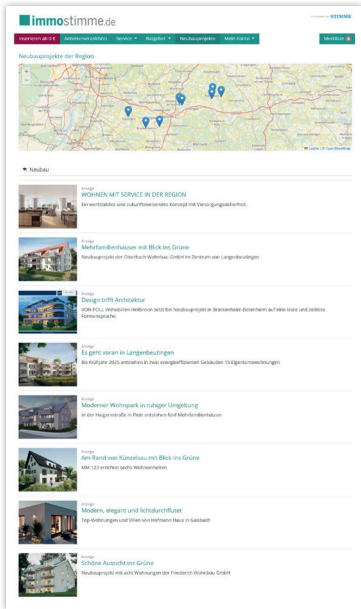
immostimme.de

STIMME

Inserieren ab 0 € | Gebäudeverwaltung | Service | Ratgeber | Neubauprojekte | Mein immo | Merkliste

Neubauprojekte der Region

Leaflet | © OpenStreetMap

Neubau

Anzeige
WOHNEN MIT SERVICE IN DER REGION
Ein wertstabiles und zukunftsweisendes Konzept mit Versorgungssicherheit.

Anzeige
Mehrfamilienhäuser mit Blick ins Grüne
Neubauprojekt der Osterbuch Wohnbau GmbH im Zentrum von Langenbeutingen

Anzeige
Design trifft Architektur
VON POLL Immobilien Heilbronn setzt bei Neubauprojekt in Brackenheim-Botenheim auf eine klare und zeitlose Formensprache.

Anzeige
Es geht voran in Langenbeutingen
Bis Frühjahr 2025 entstehen in zwei energieeffizienten Gebäuden 15 Eigentumswohnungen

Anzeige
Moderner Wohnpark in ruhiger Umgebung
In der Helgenstraße in Flein entstehen fünf Mehrfamilienhäuser

Anzeige
Am Rand von Künzelsau mit Blick ins Grüne
MM 123 entstehen sechs Wohneinheiten

Anzeige
Modern, elegant und lichtdurchflutet
Top-Wohnungen und Villen von Hofmann Haus in Gaildorf

Anzeige
Schöne Aussicht ins Grüne
Neubauprojekt mit acht Wohnungen der Friedrich Wohnbau GmbH